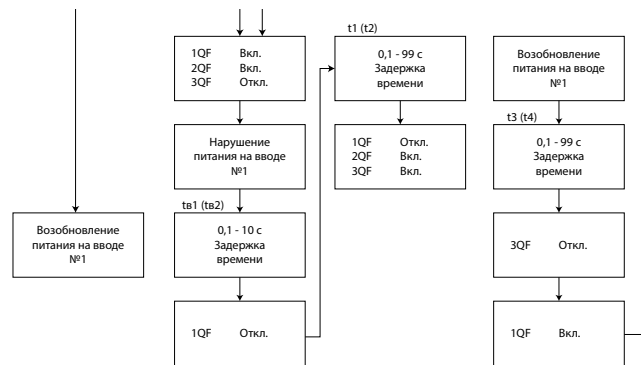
1QF Вкл.
2QF Вкл.
3QF Откл.

Нарушение питания на вводе №1

тв1 (тв2)

0,1 - 10 с
Задержка времени

1QF Откл.

t1 (t2)

0,1 - 99 с
Задержка времени

1QF Откл.
2QF Вкл.
3QF Вкл.

Возобновление питания на вводе №1

t3 (t4)

0,1 - 99 с
Задержка времени

3QF Откл.

1QF Вкл.

Возобновление питания на вводе №1